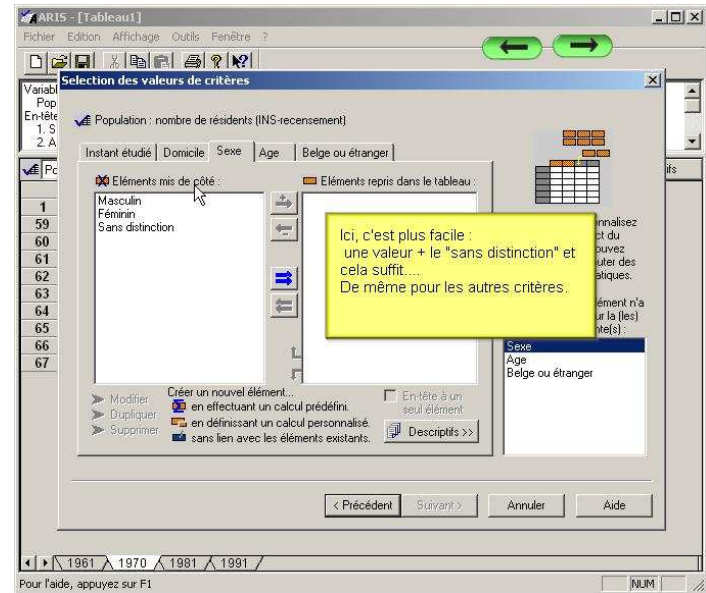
ARIS - [Tableau1]
Fichier Edition Affichage Outils Fenêtre ?

Variabl
Pop
En-tête
1. S
2. A

Selection des valeurs de critères

Population : nombre de résidents (INS-recensement)

Instant étudié | Domicile | Sexe | Age | Belge ou étranger

Eléments mis de côté :
Masculin
Féminin
Sans distinction

Eléments repris dans le tableau :

Ici, c'est plus facile :
une valeur + le "sans distinction" et cela suffit....
De même pour les autres critères.

nnalisez
ct du
ouvez
uter des
atiques.

ément n'a
ur la (les)
nte(s) :

Sexe
Age
Belge ou étranger

Modifier
Dupliquer
Supprimer

Créer un nouvel élément...
en effectuant un calcul prédéfini.
en définissant un calcul personnalisé.
sans lien avec les éléments existants.

En-tête à un seul élément

Descriptifs >>

< Précédent | Suivant > | Annuler | Aide

Pc
ifs

1
59
60
61
62
63
64
65
66
67

1961 | 1970 | 1981 | 1991

Pour l'aide, appuyez sur F1
NUM